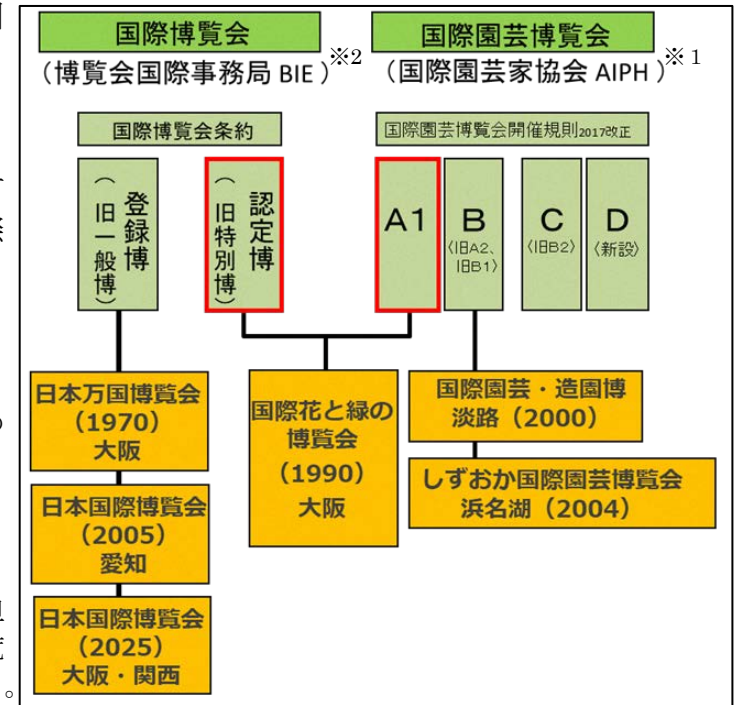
国際博覧会
（博覧会国際事務局 BIE）※2

国際園芸博覧会
（国際園芸家協会 AIPH）※1

国際博覧会条約

国際園芸博覧会開催規則2017改正

登録博（旧一般博）

認定博（旧特別博）

A1

B〈旧A2、旧B1〉

C〈旧B2〉

D〈新設〉

日本万国博覧会（1970）大阪

日本国際博覧会（2005）愛知

日本国際博覧会（2025）大阪・関西

国際花と緑の博覧会（1990）大阪

国際園芸・造園博 淡路（2000）

しずおか国際園芸博覧会 浜名湖（2004）